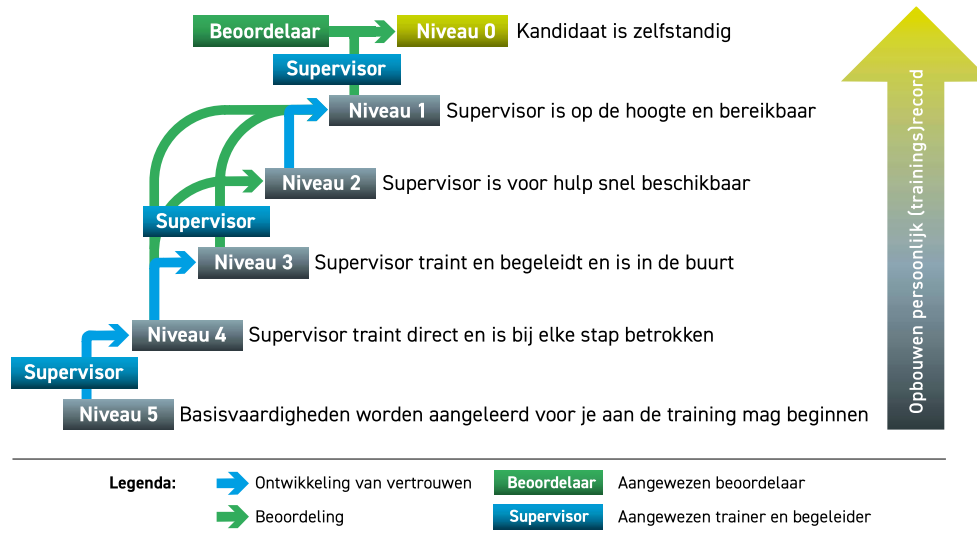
Beoordelaar
Niveau 0 Kandidaat is zelfstandig
Supervisor
Niveau 1 Supervisor is op de hoogte en bereikbaar
Niveau 2 Supervisor is voor hulp snel beschikbaar
Supervisor
Niveau 3 Supervisor traint en begeleidt en is in de buurt
Niveau 4 Supervisor traint direct en is bij elke stap betrokken
Supervisor
Niveau 5 Basisvaardigheden worden aangeleerd voor je aan de training mag beginnen

Opbouwen persoonlijk (trainings)record

Legenda: Ontwikkeling van vertrouwen
Beoordeling
Beoordelaar Aangewezen beoordelaar
Supervisor Aangewezen trainer en begeleider